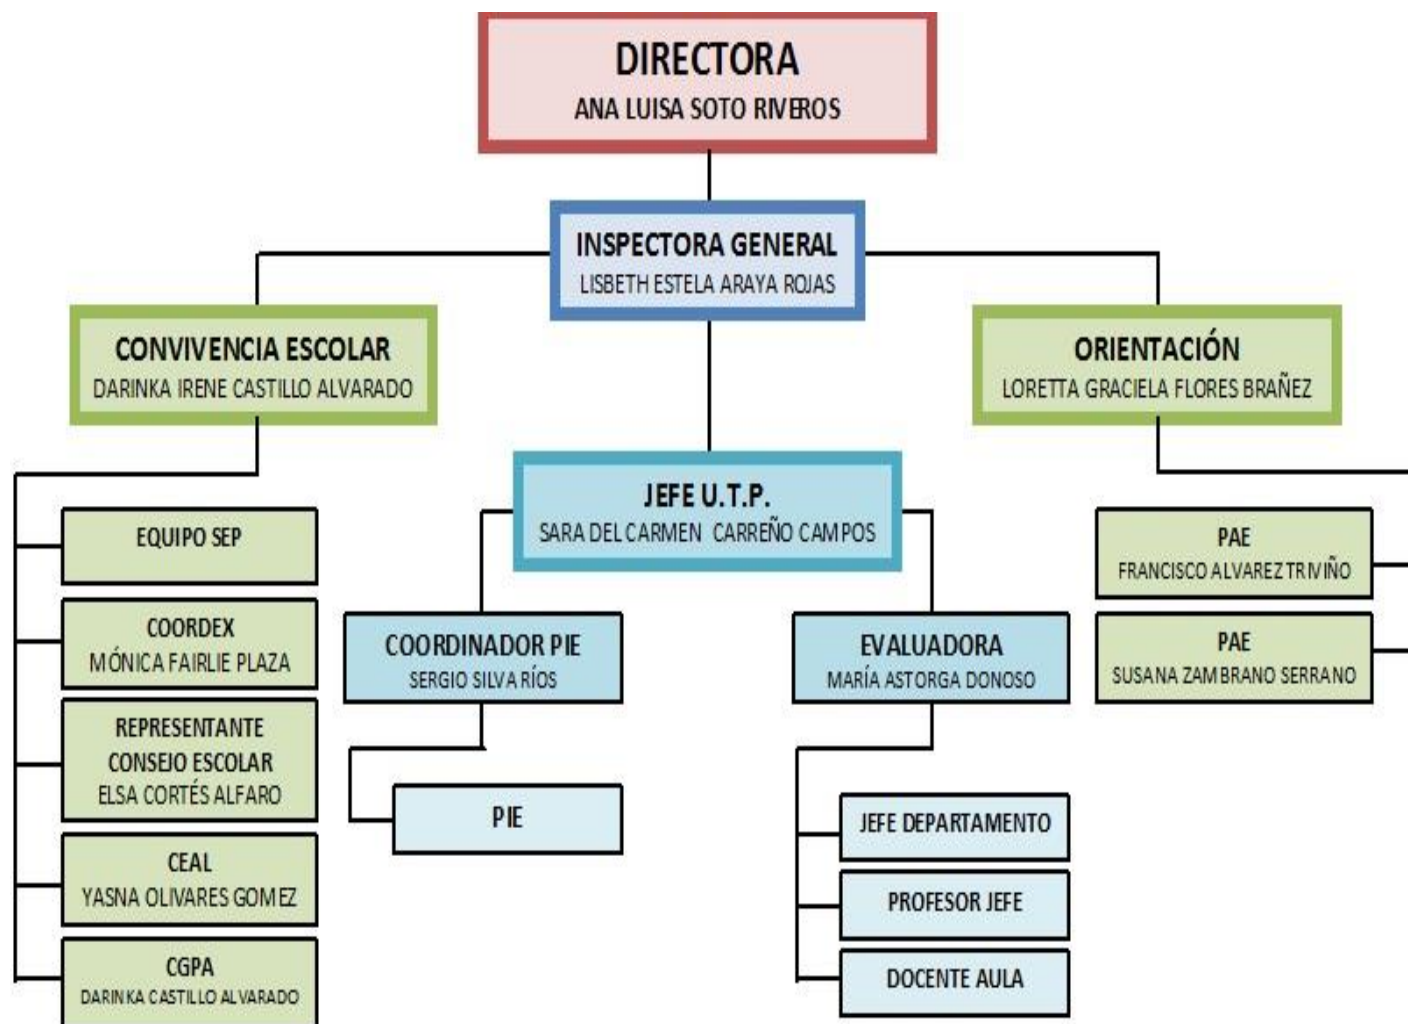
DIRECTORA
ANA LUISA SOTO RIVEROS

INSPECTORA GENERAL
LISBETH ESTELA ARAYA ROJAS

CONVIVENCIA ESCOLAR
DARINKA IRENE CASTILLO ALVARADO

ORIENTACIÓN
LORETTA GRACIELA FLORES BRAÑEZ

JEFE U.T.P.
SARA DEL CARMEN CARREÑO CAMPOS

EQUIPO SEP

COORDEX
MÓNICA FAIRLIE PLAZA

REPRESENTANTE CONSEJO ESCOLAR
ELSA CORTÉS ALFARO

CEAL
YASNA OLIVARES GOMEZ

CGPA
DARINKA CASTILLO ALVARADO

COORDINADOR PIE
SERGIO SILVA RÍOS

PIE

EVALUADORA
MARÍA ASTORGA DONOSO

JEFE DEPARTAMENTO

PROFESOR JEFE

DOCENTE AULA

PAE
FRANCISCO ALVAREZ TRIVIÑO

PAE
SUSANA ZAMBRANO SERRANO